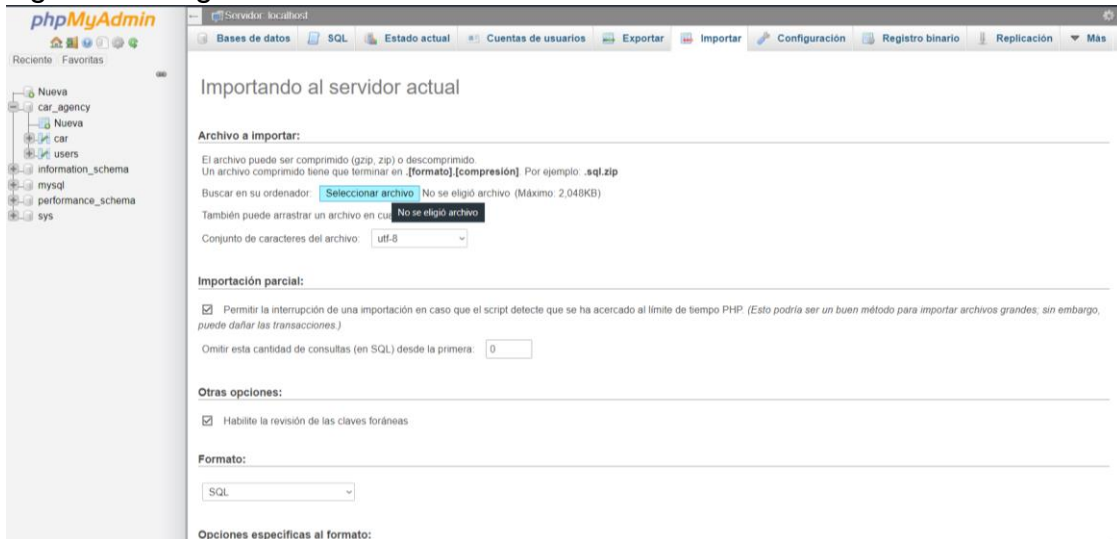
phpMyAdmin

Reciente Favoritas

Nueva
car_agency
Nueva
car
users
information_schema
mysql
performance_schema
sys

Servidor: localhost

Bases de datos | SQL | Estado actual | Cuentas de usuarios | Exportar | Importar | Configuración | Registro binario | Replicación | Más

Importando al servidor actual

Archivo a importar:

El archivo puede ser comprimido (gzip, zip) o descomprimido.
Un archivo comprimido tiene que terminar en **.[formato].[compresión]**. Por ejemplo: **.sql.zip**

Buscar en su ordenador: Seleccionar archivo No se eligió archivo (Máximo: 2,048KB)

También puede arrastrar un archivo en cu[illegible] No se eligió archivo

Conjunto de caracteres del archivo: utf-8

Importación parcial:

☑ Permitir la interrupción de una importación en caso que el script detecte que se ha acercado al límite de tiempo PHP. *(Esto podría ser un buen método para importar archivos grandes; sin embargo, puede dañar las transacciones.)*

Omitir esta cantidad de consultas (en SQL) desde la primera: 0

Otras opciones:

☑ Habilite la revisión de las claves foráneas

Formato:

SQL

Opciones específicas al formato: